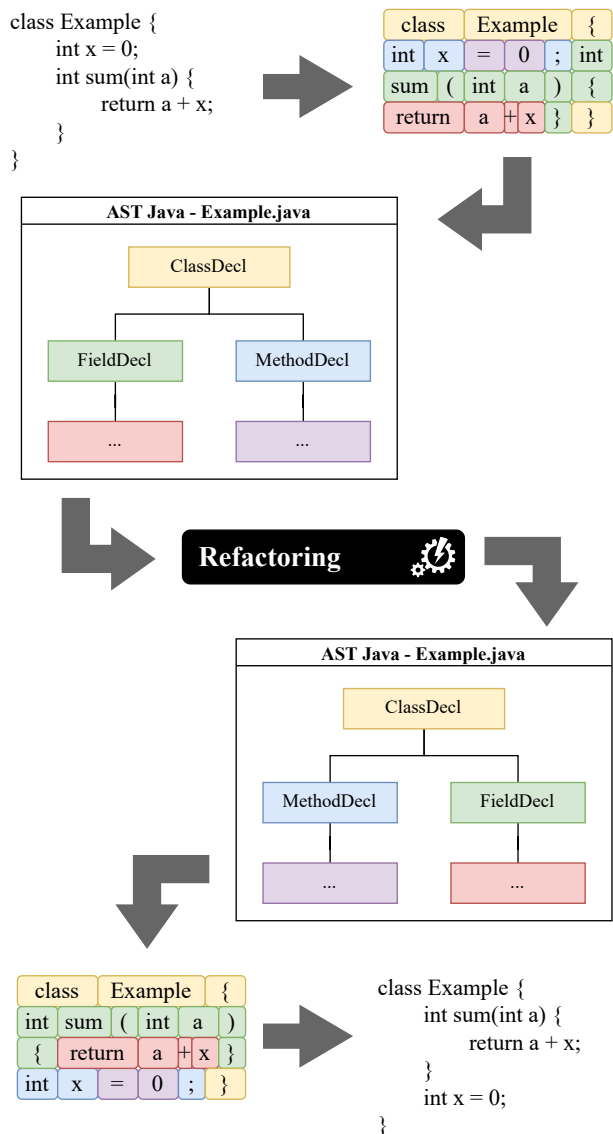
class Example {
int x = 0;
int sum(int a) {
return a + x;
}
}

| class | Example | { |
|---|---|---|
| int x = 0 ; | | int |
| sum ( int a ) | | { |
| return a + x } | | } |

AST Java - Example.java

ClassDecl
FieldDecl
MethodDecl
...
...

Refactoring

AST Java - Example.java

ClassDecl
MethodDecl
FieldDecl
...
...

| class | Example | { |
|---|---|---|
| int sum ( int a | | ) |
| { return a + x | | } |
| int x = 0 ; | | } |

class Example {
int sum(int a) {
return a + x;
}
int x = 0;
}